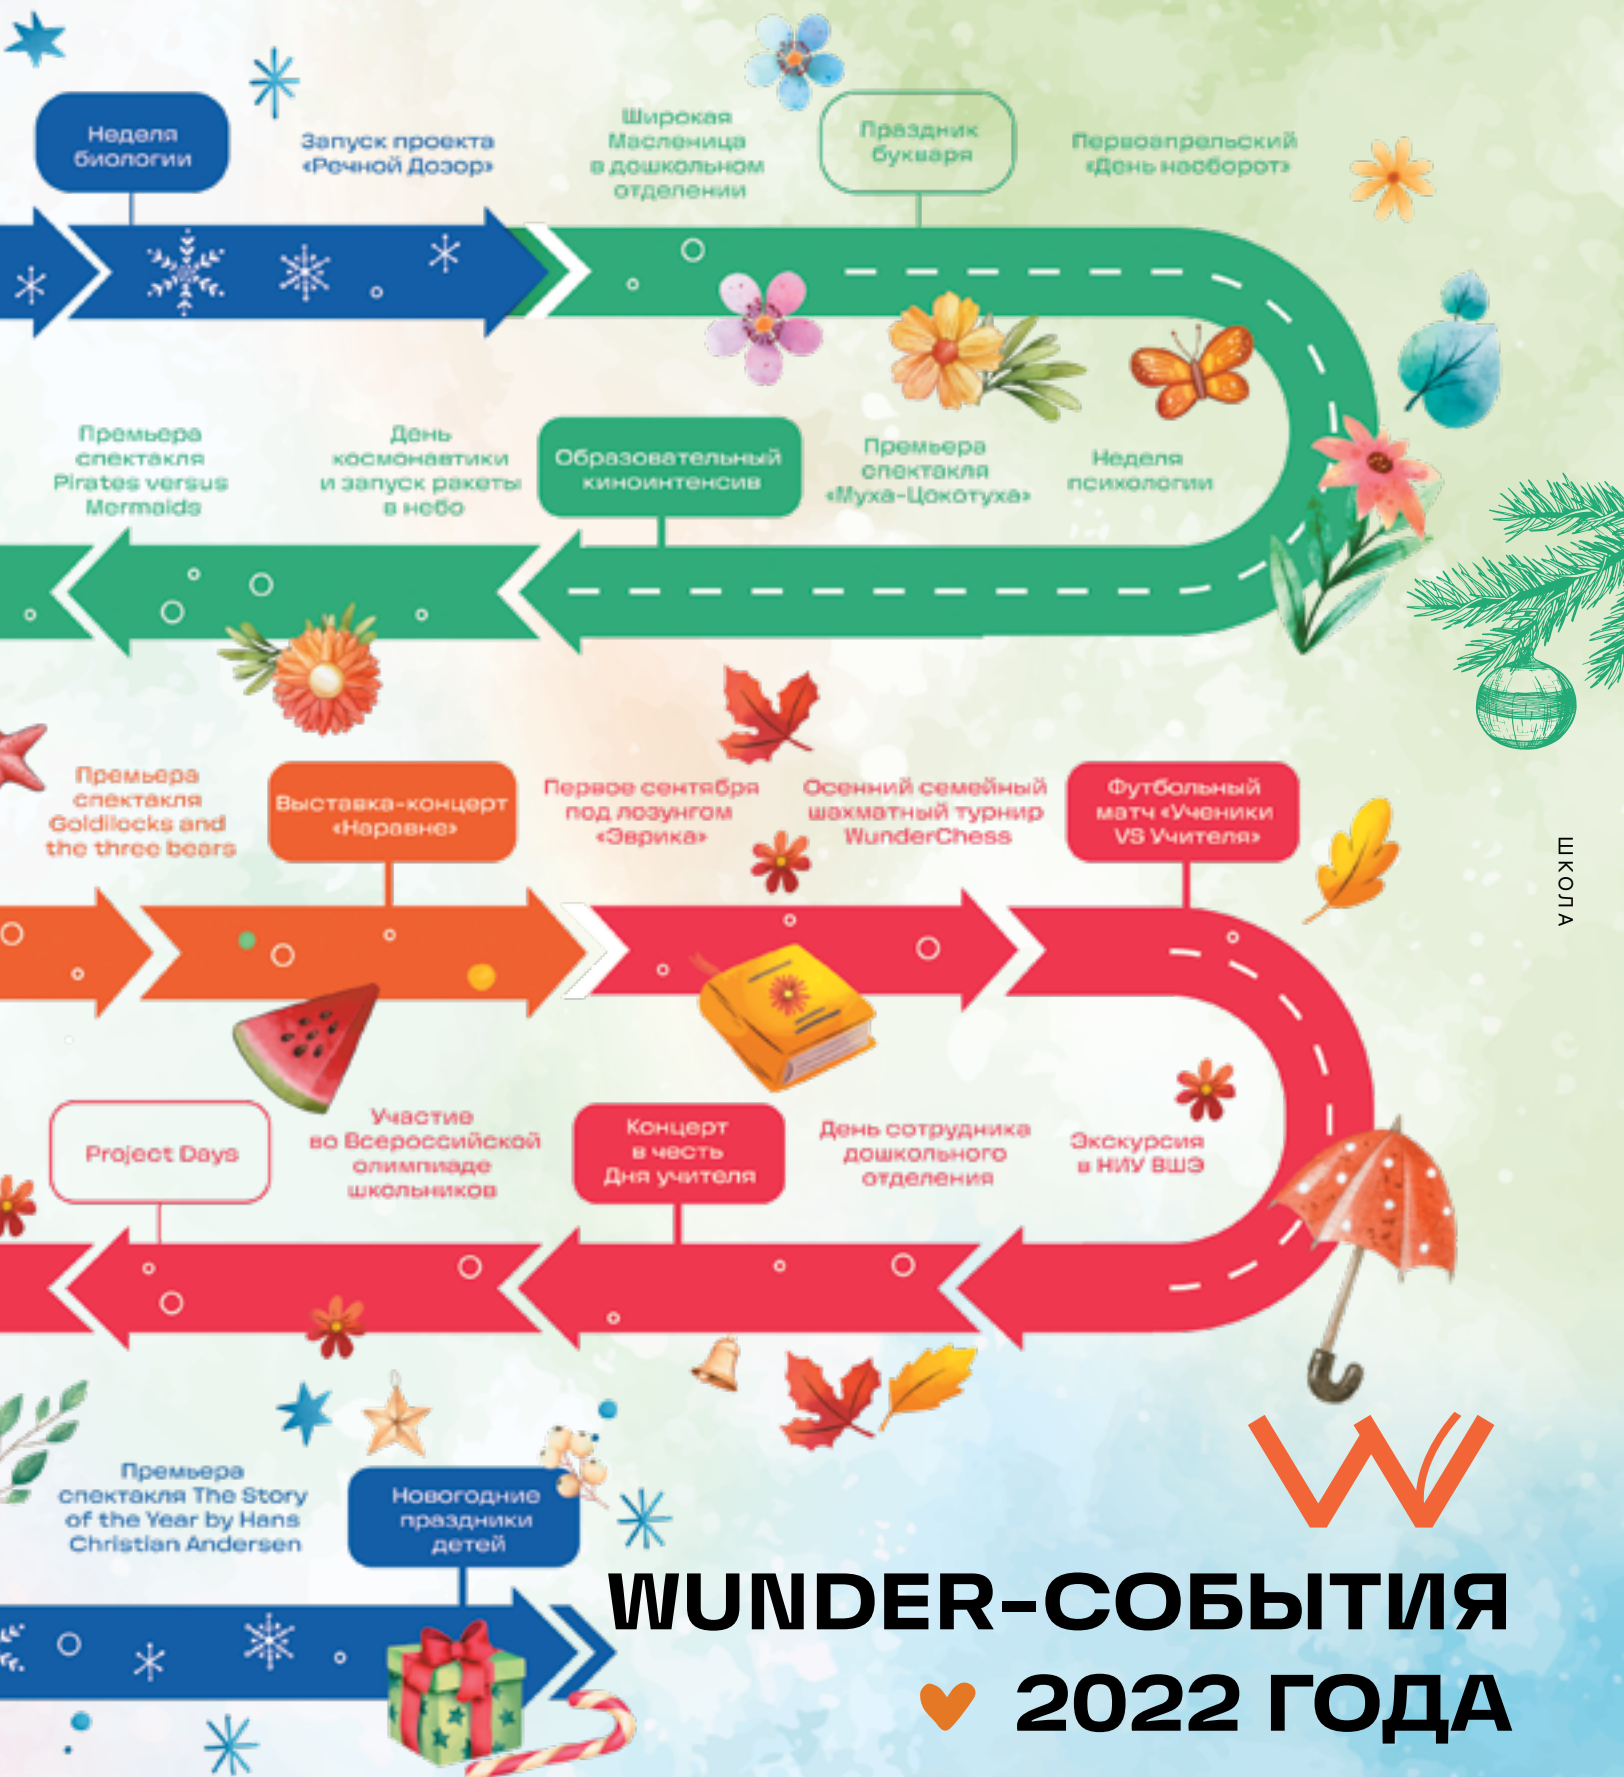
Неделя биологии

Запуск проекта «Речной Дозор»

Широкая Масленица в дошкольном отделении

Праздник букваря

Первоапрельский «День наоборот»

Премьера спектакля Pirates versus Mermaids

День космонавтики и запуск ракеты в небо

Образовательный киноинтенсив

Премьера спектакля «Муха-Цокотуха»

Неделя психологии

Премьера спектакля Goldilocks and the three bears

Выставка-концерт «Наравне»

Первое сентября под лозунгом «Эврика»

Осенний семейный шахматный турнир WunderChess

Футбольный матч «Ученики VS Учителя»

ШКОЛА

Project Days

Участие во Всероссийской олимпиаде школьников

Концерт в честь Дня учителя

День сотрудника дошкольного отделения

Экскурсия в НИУ ВШЭ

Премьера спектакля The Story of the Year by Hans Christian Andersen

Новогодние праздники детей

WUNDER-СОБЫТИЯ 2022 ГОДА